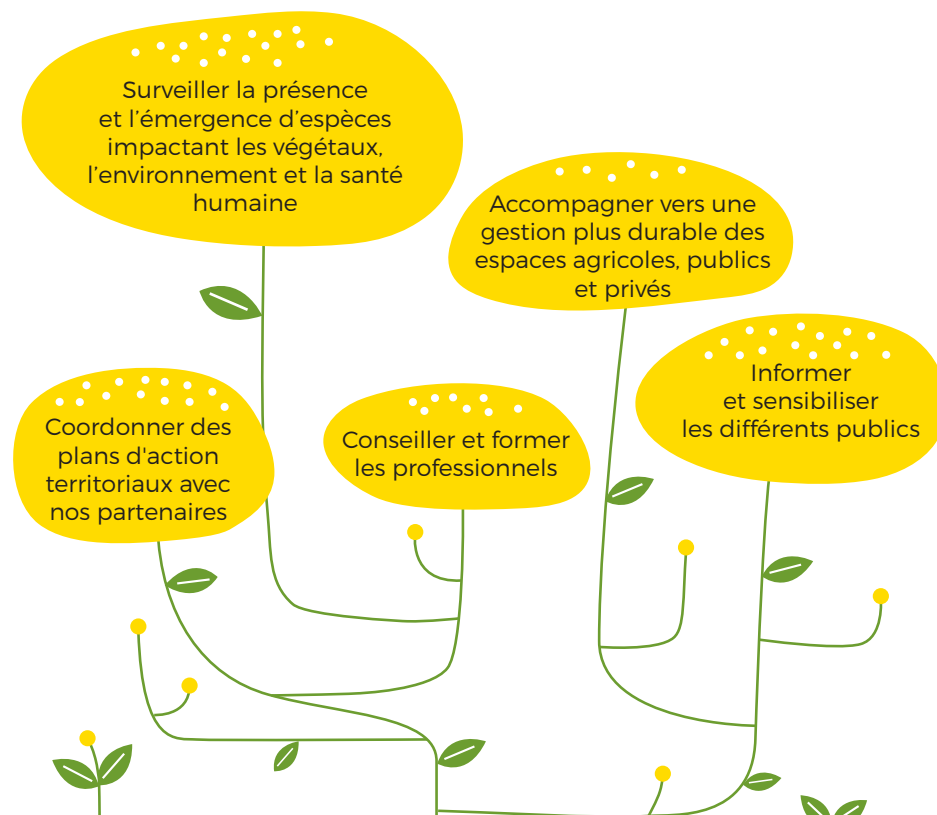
Surveiller la présence et l’émergence d’espèces impactant les végétaux, l’environnement et la santé humaine

Accompagner vers une gestion plus durable des espaces agricoles, publics et privés

Coordonner des plans d'action territoriaux avec nos partenaires

Conseiller et former les professionnels

Informer et sensibiliser les différents publics